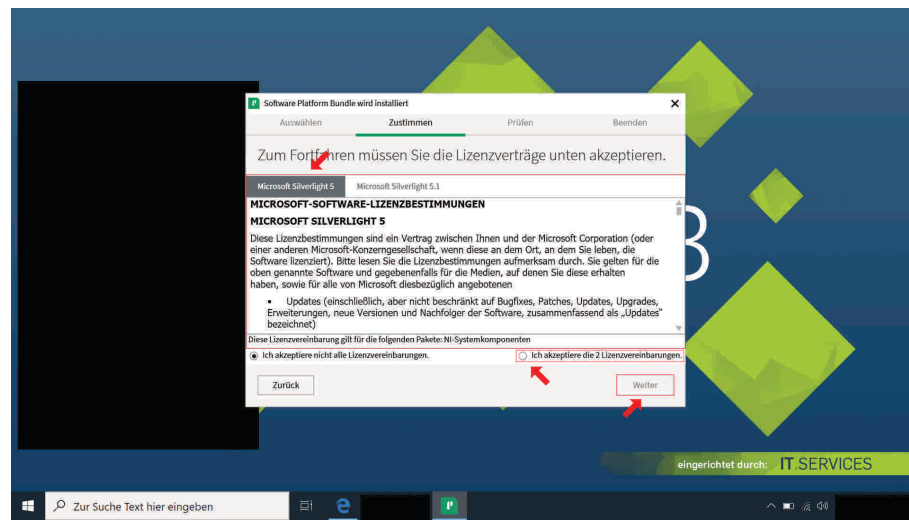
Software Platform Bundle wird installiert

Auswählen Zustimmen Prüfen Beenden

Zum Fortfahren müssen Sie die Lizenzverträge unten akzeptieren.

Microsoft Silverlight 5 Microsoft Silverlight 5.1

MICROSOFT-SOFTWARE-LIZENZBESTIMMUNGEN

MICROSOFT SILVERLIGHT 5

Diese Lizenzbestimmungen sind ein Vertrag zwischen Ihnen und der Microsoft Corporation (oder einer anderen Microsoft-Konzerngesellschaft, wenn diese an dem Ort, an dem Sie leben, die Software lizenziert). Bitte lesen Sie die Lizenzbestimmungen aufmerksam durch. Sie gelten für die oben genannte Software und gegebenenfalls für die Medien, auf denen Sie diese erhalten haben, sowie für alle von Microsoft diesbezüglich angebotenen

• Updates (einschließlich, aber nicht beschränkt auf Bugfixes, Patches, Updates, Upgrades, Erweiterungen, neue Versionen und Nachfolger der Software, zusammenfassend als „Updates" bezeichnet)

Diese Lizenzvereinbarung gilt für die folgenden Pakete: NI-Systemkomponenten

Ich akzeptiere nicht alle Lizenzvereinbarungen.

Ich akzeptiere die 2 Lizenzvereinbarungen.

Zurück

Weiter

eingerichtet durch: IT SERVICES

Zur Suche Text hier eingeben